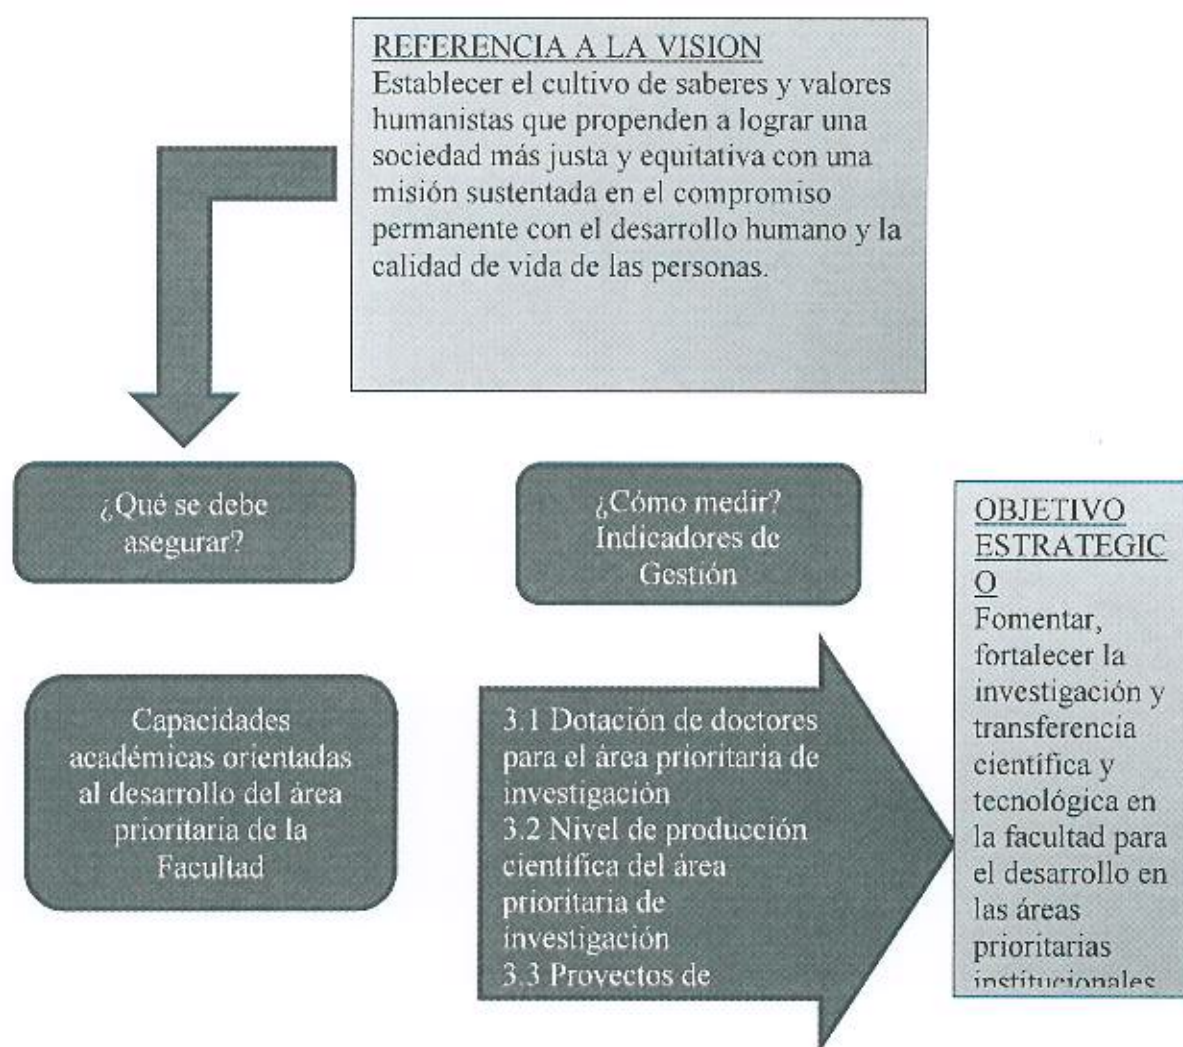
REFERENCIA A LA VISION
Establecer el cultivo de saberes y valores humanistas que propenden a lograr una sociedad más justa y equitativa con una misión sustentada en el compromiso permanente con el desarrollo humano y la calidad de vida de las personas.

¿Qué se debe asegurar?

¿Cómo medir? Indicadores de Gestión

OBJETIVO ESTRATEGICO
Fomentar, fortalecer la investigación y transferencia científica y tecnológica en la facultad para el desarrollo en las áreas prioritarias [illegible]

Capacidades académicas orientadas al desarrollo del área prioritaria de la Facultad

3.1 Dotación de doctores para el área prioritaria de investigación
3.2 Nivel de producción científica del área prioritaria de investigación
3.3 Proyectos de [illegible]